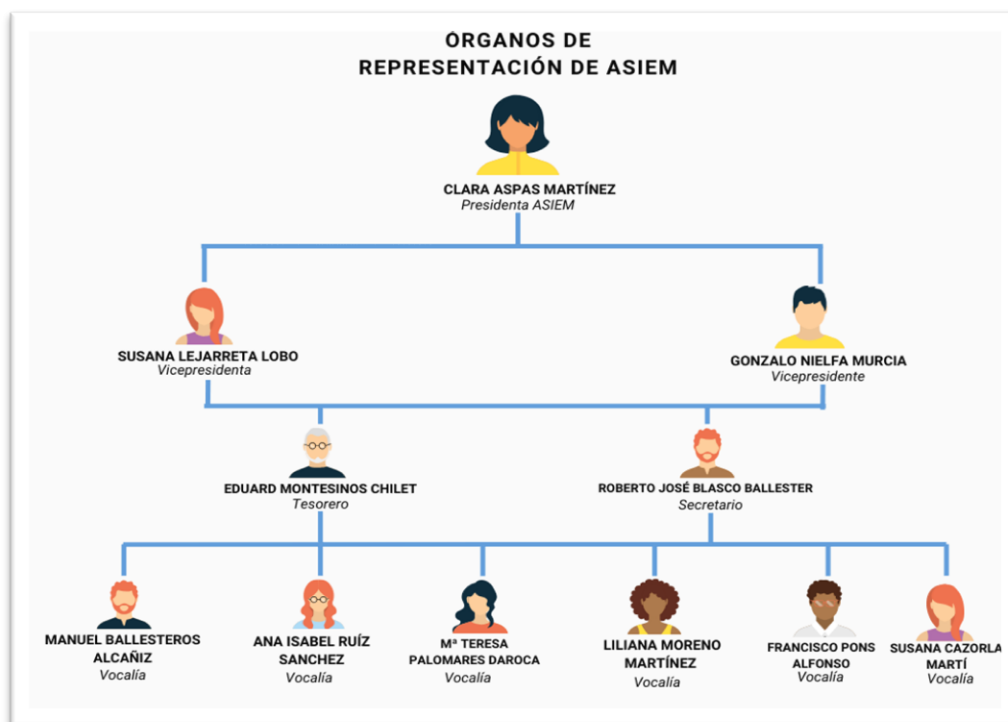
ORGANOS DE
REPRESENTACIÓN DE ASIEM

CLARA ASPAS MARTÍNEZ
Presidenta ASIEM

SUSANA LEJARRETA LOBO
Vicepresidenta

GONZALO NIELFA MURCIA
Vicepresidente

EDUARD MONTESINOS CHILET
Tesorero

ROBERTO JOSÉ BLASCO BALLESTER
Secretario

MANUEL BALLESTEROS ALCAÑIZ
Vocalía

ANA ISABEL RUÍZ SANCHEZ
Vocalía

Mª TERESA PALOMARES DAROCA
Vocalía

LILIANA MORENO MARTÍNEZ
Vocalía

FRANCISCO PONS ALFONSO
Vocalía

SUSANA CAZORLA MARTÍ
Vocalía